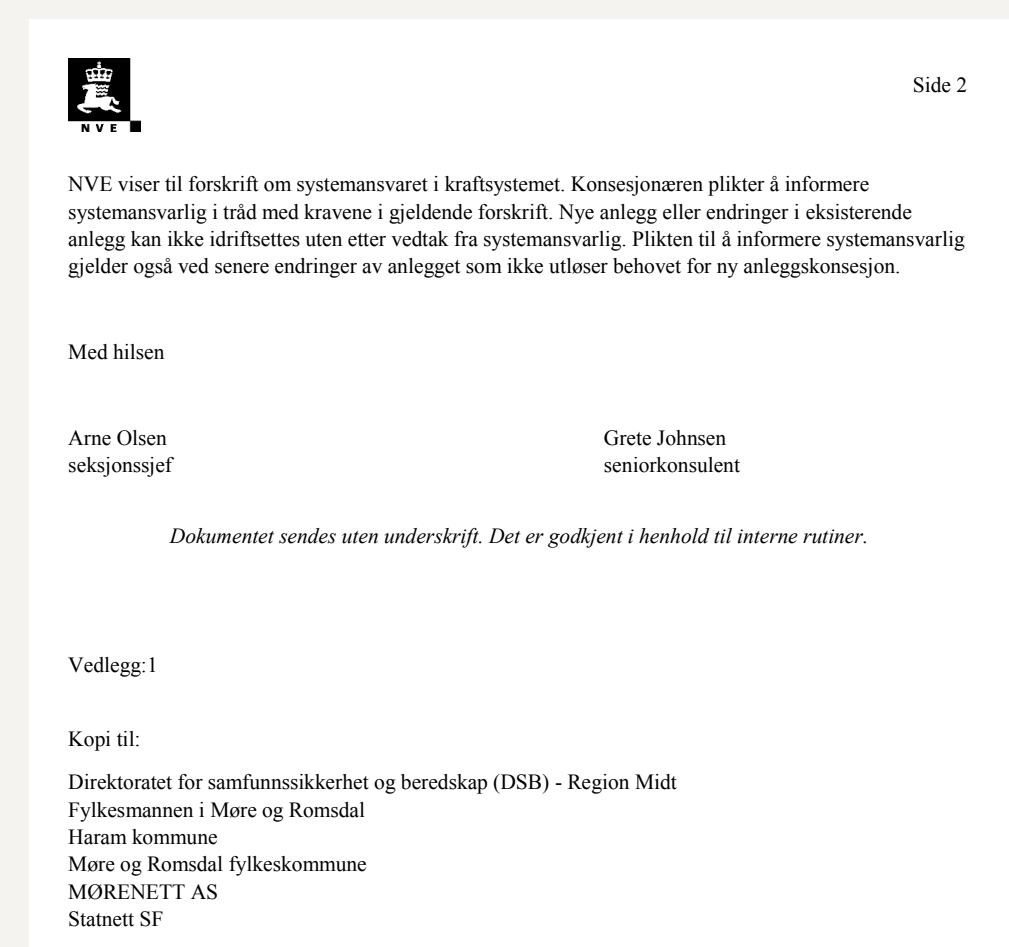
NVE

Side 2

NVE viser til forskrift om systemansvaret i kraftsystemet. Konsesjonæren plikter å informere systemansvarlig i tråd med kravene i gjeldende forskrift. Nye anlegg eller endringer i eksisterende anlegg kan ikke idriftsettes uten etter vedtak fra systemansvarlig. Plikten til å informere systemansvarlig gjelder også ved senere endringer av anlegget som ikke utløser behovet for ny anleggskonsesjon.

Med hilsen

Arne Olsen
seksjonssjef

Grete Johnsen
seniorkonsulent

Dokumentet sendes uten underskrift. Det er godkjent i henhold til interne rutiner.

Vedlegg:1

Kopi til:

Direktoratet for samfunnssikkerhet og beredskap (DSB) - Region Midt
Fylkesmannen i Møre og Romsdal
Haram kommune
Møre og Romsdal fylkeskommune
MØRENETT AS
Statnett SF